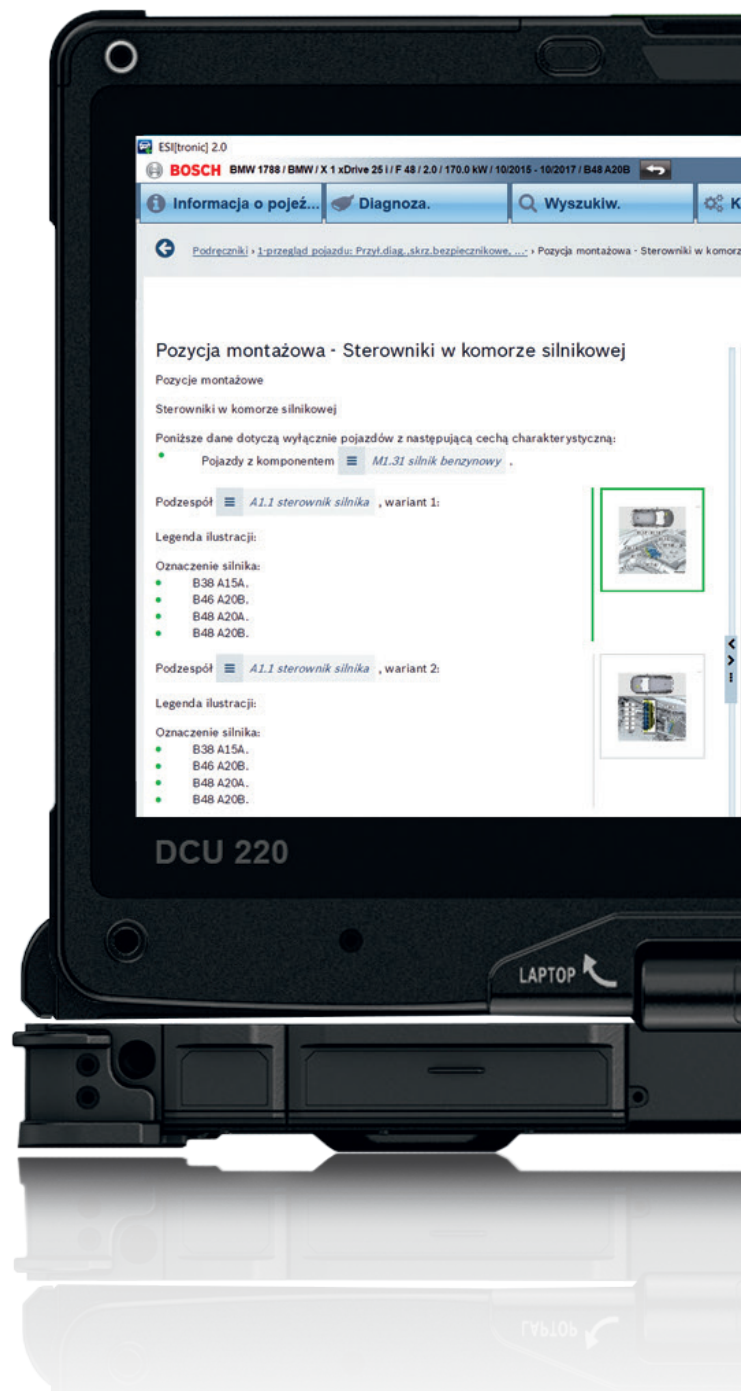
ESI[tronic] 2.0

BOSCH BMW 1788 / BMW / X 1 xDrive 25 i / F 48 / 2.0 / 170.0 kW / 10/2015 - 10/2017 / B48 A20B

Informacja o pojeź... Diagnoza. Wyszukiw. K

Podręczniki › 1-przegląd pojazdu: Przył.diag.,skrz.bezpiecznikowe, ... › Pozycja montażowa - Sterowniki w komorz

Pozycja montażowa - Sterowniki w komorze silnikowej

Pozycje montażowe

Sterowniki w komorze silnikowej

Poniższe dane dotyczą wyłącznie pojazdów z następującą cechą charakterystyczną:
• Pojazdy z komponentem M1.31 silnik benzynowy .

Podzespół A1.1 sterownik silnika , wariant 1:

Legenda ilustracji:

Oznaczenie silnika:
• B38 A15A.
• B46 A20B.
• B48 A20A.
• B48 A20B.

Podzespół A1.1 sterownik silnika , wariant 2:

Legenda ilustracji:

Oznaczenie silnika:
• B38 A15A.
• B46 A20B.
• B48 A20A.
• B48 A20B.

DCU 220

LAPTOP